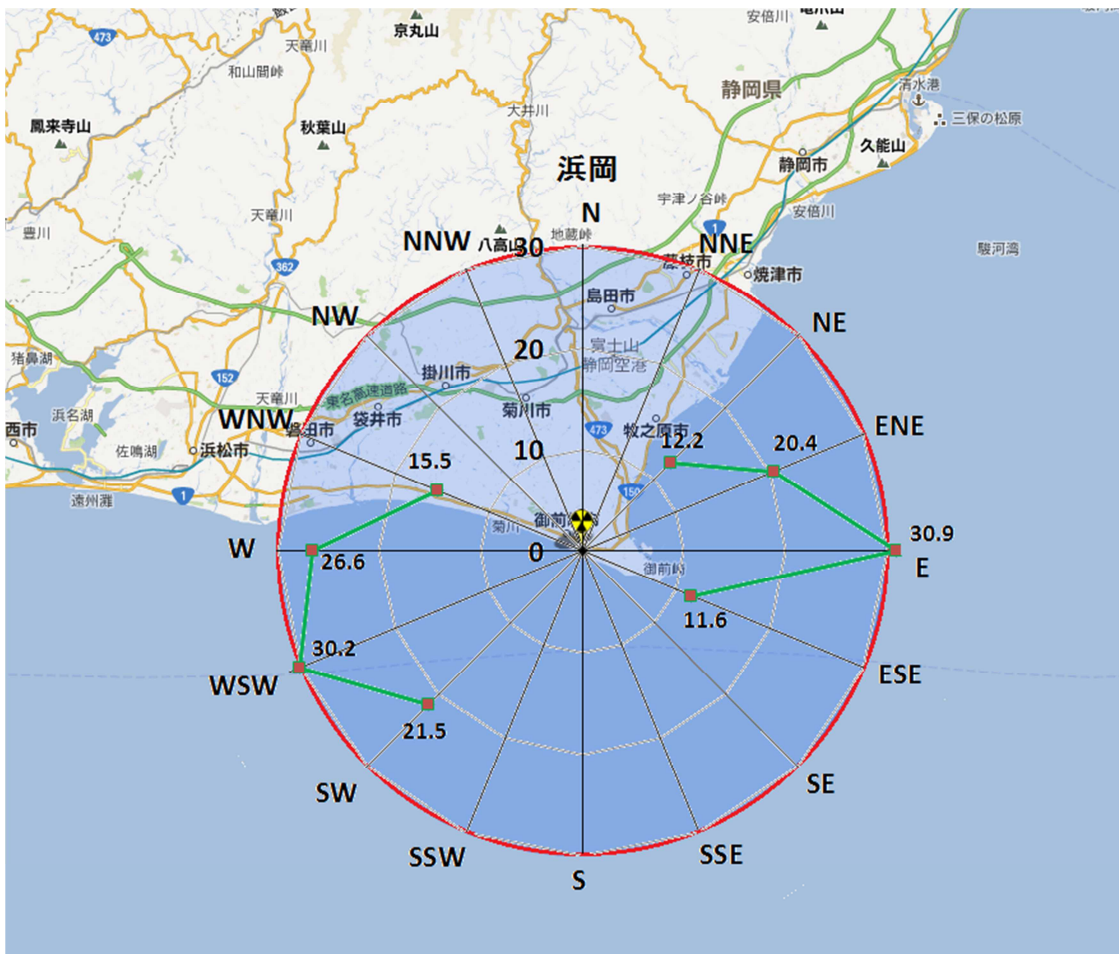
京丸山
天竜川
473
和山間峠
鳳来寺山
秋葉山
大井川
安倍川
静岡県
清水港
三保の松原
久能山
静岡市
浜岡
宇津ノ谷峠
安倍川
駿河湾
天竜川
豊川
362
N
NNW
八高山
地蔵峠
30
NNE
藤枝市
焼津市
島田市
NW
NE
猪鼻湖
20
富士山
静岡空港
152
天竜川
掛川市
東名高速道路
浜名湖
WNW
磐田市
袋井市
菊川市
ENE
西市
浜松市
佐鳴湖
10
473
牧之原市
12.2
20.4
15.5
遠州灘
1
150
御前崎
W
菊川
0
30.9
26.6
E
御前崎
11.6
30.2
ESE
WSW
21.5
SW
SE
SSW
SSE
S